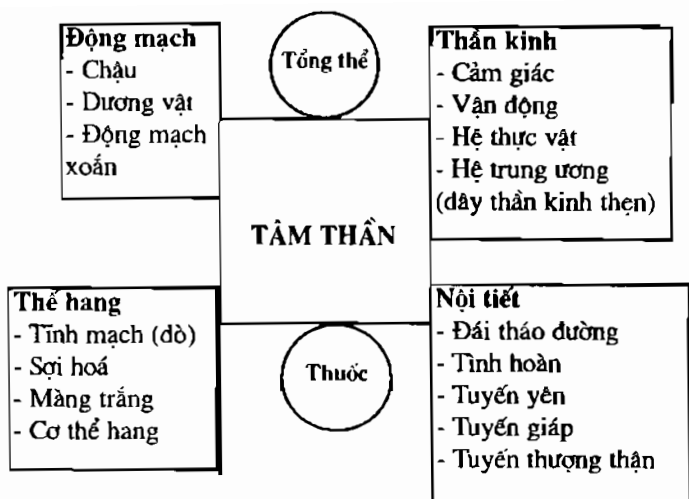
Động mạch
- Chậu
- Dương vật
- Động mạch xoắn

Tổng thể

Thần kinh
- Cảm giác
- Vận động
- Hệ thực vật
- Hệ trung ương (dây thần kinh thẹn)

TÂM THẦN

Thể hang
- Tĩnh mạch (dò)
- Sợi hoá
- Màng trắng
- Cơ thể hang

Thuốc

Nội tiết
- Đái tháo đường
- Tinh hoàn
- Tuyến yên
- Tuyến giáp
- Tuyến thượng thận